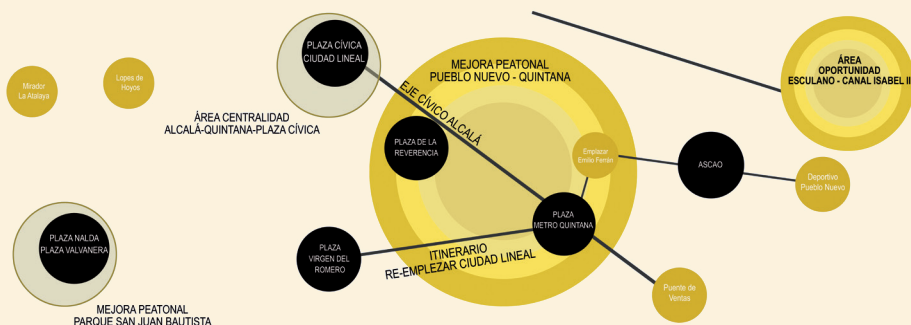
Mirador La Atalaya

Lopes de Hoyos

PLAZA CÍVICA CIUDAD LINEAL

ÁREA CENTRALIDAD ALCALÁ-QUINTANA-PLAZA CÍVICA

MEJORA PEATONAL PUEBLO NUEVO - QUINTANA

EJE CÍVICO ALCALÁ

PLAZA DE LA REVERENCIA

Emplazar Emilio Ferrán

ASCAO

Deportivo Pueblo Nuevo

ÁREA OPORTUNIDAD ESCULANO - CANAL ISABEL II

PLAZA METRO QUINTANA

PLAZA NALDA PLAZA VALVANERA

PLAZA VIRGEN DEL ROMERO

ITINERARIO RE-EMPLEZAR CIUDAD LINEAL

Puente de Ventas

MEJORA PEATONAL PARQUE SAN JUAN BAUTISTA